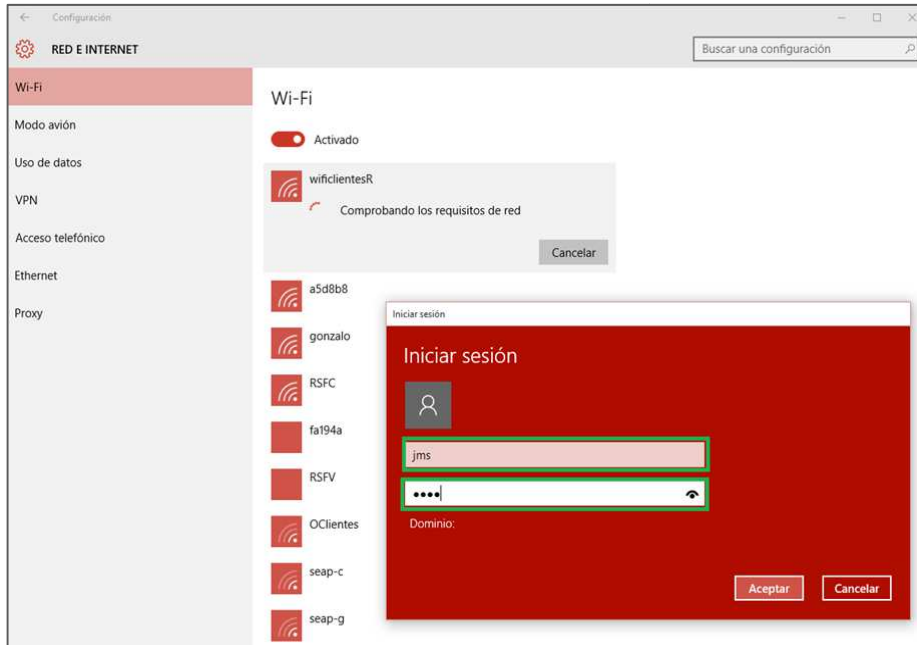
← Configuración

RED E INTERNET

Buscar una configuración

Wi-Fi

Modo avión

Uso de datos

VPN

Acceso telefónico

Ethernet

Proxy

Wi-Fi

Activado

wificlientesR

Comprobando los requisitos de red

Cancelar

a5d8b8

gonzalo

RSFC

fa194a

RSFV

OClientes

seap-c

seap-g

Iniciar sesión

Iniciar sesión

jms

••••

Dominio:

Aceptar

Cancelar